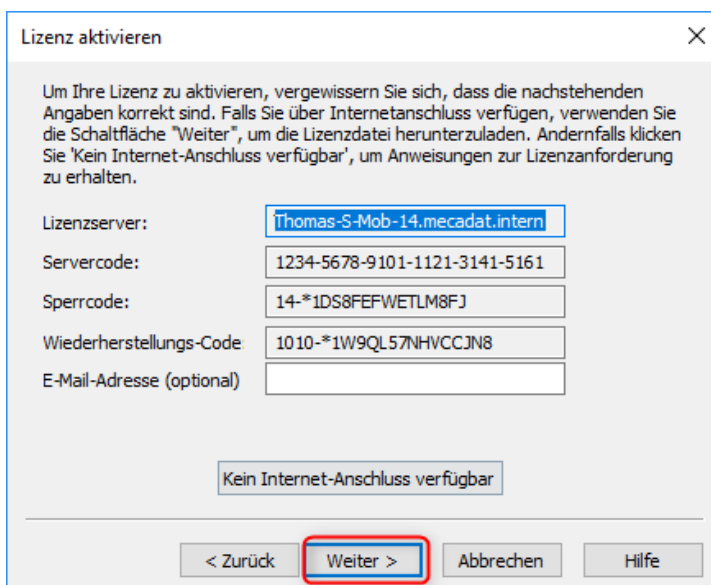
Lizenz aktivieren

Um Ihre Lizenz zu aktivieren, vergewissern Sie sich, dass die nachstehenden Angaben korrekt sind. Falls Sie über Internetanschluss verfügen, verwenden Sie die Schaltfläche "Weiter", um die Lizenzdatei herunterzuladen. Andernfalls klicken Sie 'Kein Internet-Anschluss verfügbar', um Anweisungen zur Lizenzanforderung zu erhalten.

| | |
|---|---|
| Lizenzserver: | Thomas-S-Mob-14.mecadat.intern |
| Servercode: | 1234-5678-9101-1121-3141-5161 |
| Sperrcode: | 14-*1DS8FEFWETLM8FJ |
| Wiederherstellungs-Code | 1010-*1W9QL57NHVCCJN8 |
| E-Mail-Adresse (optional) | |

Kein Internet-Anschluss verfügbar

< Zurück Weiter > Abbrechen Hilfe